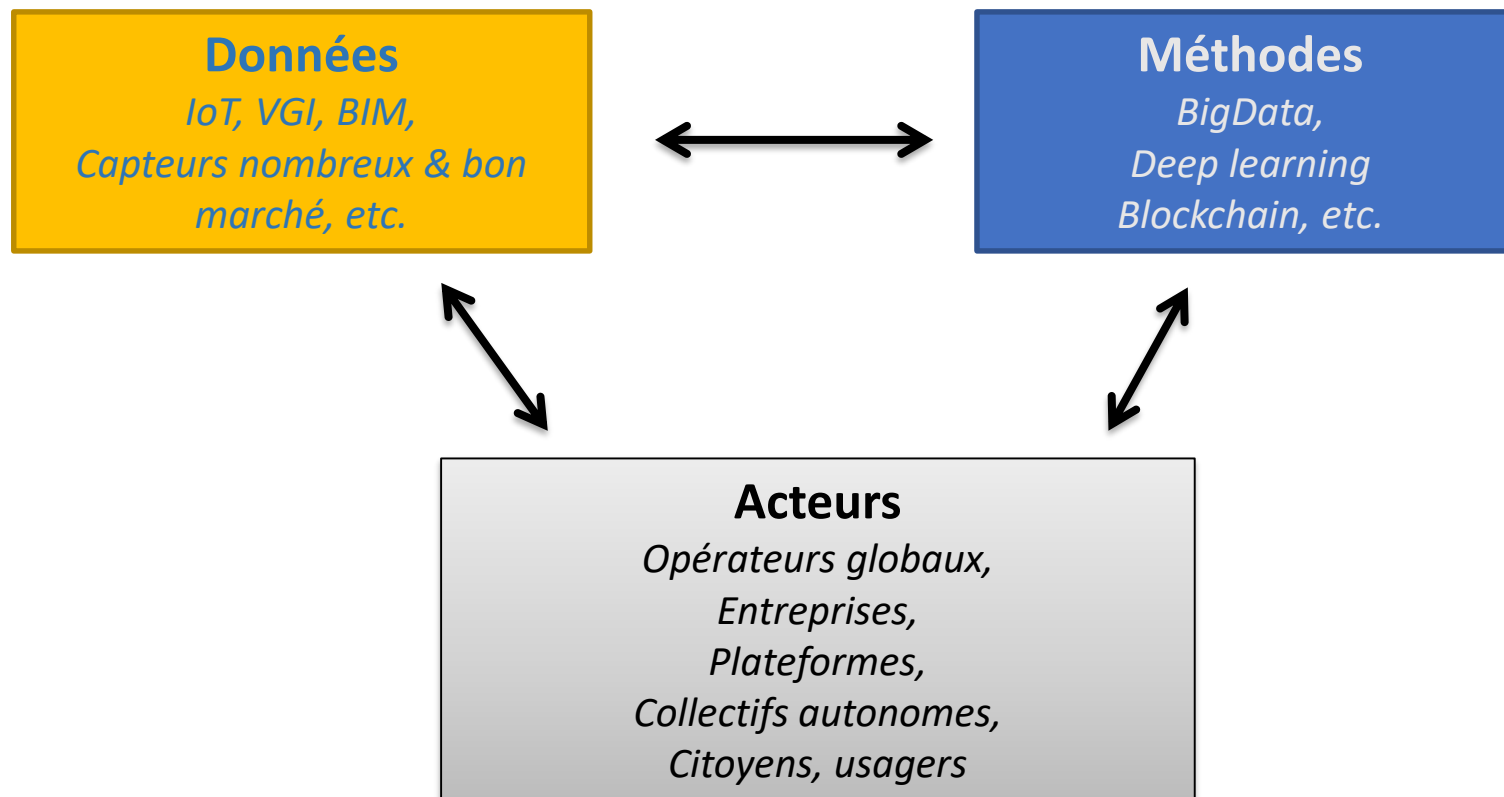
Données
IoT, VGI, BIM,
Capteurs nombreux & bon marché, etc.

Méthodes
BigData,
Deep learning
Blockchain, etc.

Acteurs
Opérateurs globaux,
Entreprises,
Plateformes,
Collectifs autonomes,
Citoyens, usagers